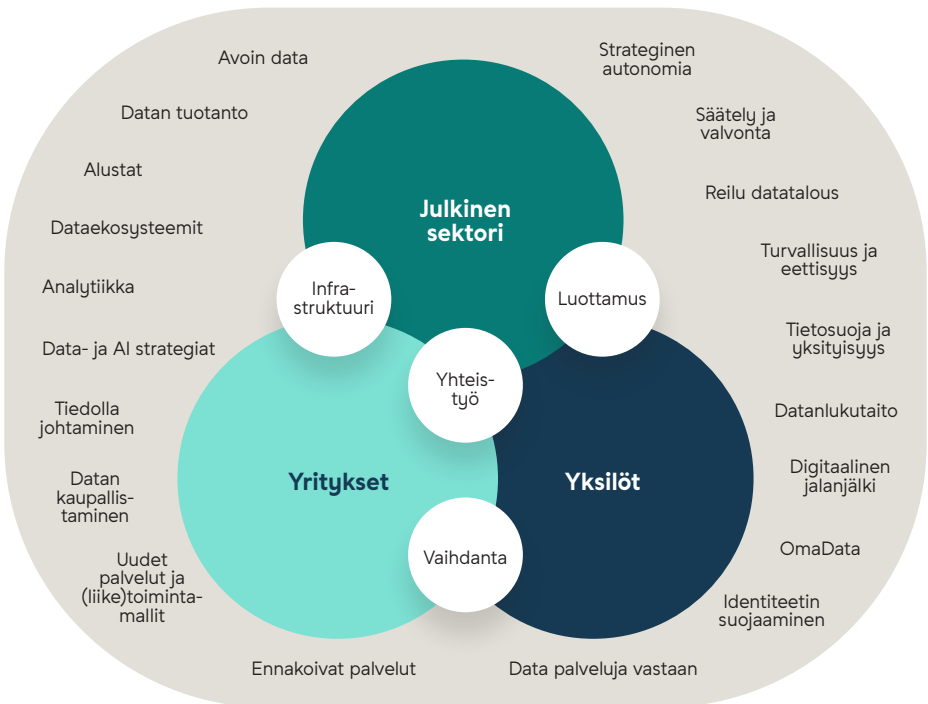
Avoin data

Datan tuotanto

Alustat

Dataekosysteemit

Analytiikka

Data- ja AI strategiat

Tiedolla johtaminen

Datan kaupallistaminen

Uudet palvelut ja (liike)toimintamallit

Ennakoivat palvelut

Strateginen autonomia

Säätely ja valvonta

Reilu datatalous

Turvallisuus ja eettisyys

Tietosuoja ja yksityisyys

Datanlukutaito

Digitaalinen jalanjälki

OmaData

Identiteetin suojaaminen

Data palveluja vastaan

Julkinen sektori

Infrastruktuuri

Luottamus

Yhteistyö

Yritykset

Yksilöt

Vaihdanta